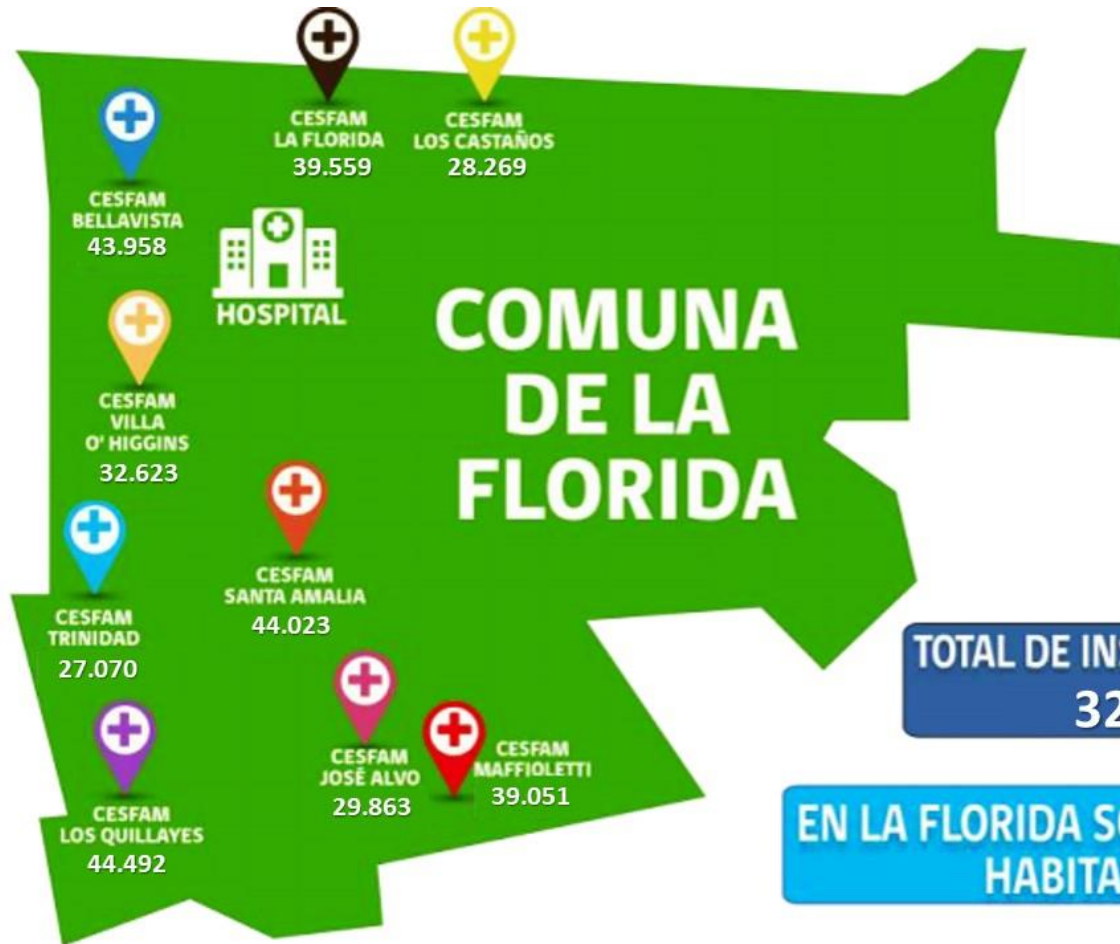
CESFAM
LA FLORIDA
39.559

CESFAM
LOS CASTAÑOS
28.269

CESFAM
BELLAVISTA
43.958

HOSPITAL

COMUNA
DE LA
FLORIDA

CESFAM
VILLA
O' HIGGINS
32.623

CESFAM
SANTA AMALIA
44.023

CESFAM
TRINIDAD
27.070

TOTAL DE IN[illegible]
32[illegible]

CESFAM
LOS QUILLAYES
44.492

CESFAM
JOSÉ ALVO
29.863

CESFAM
MAFFIOLETTI
39.051

EN LA FLORIDA S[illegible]
HABITA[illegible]